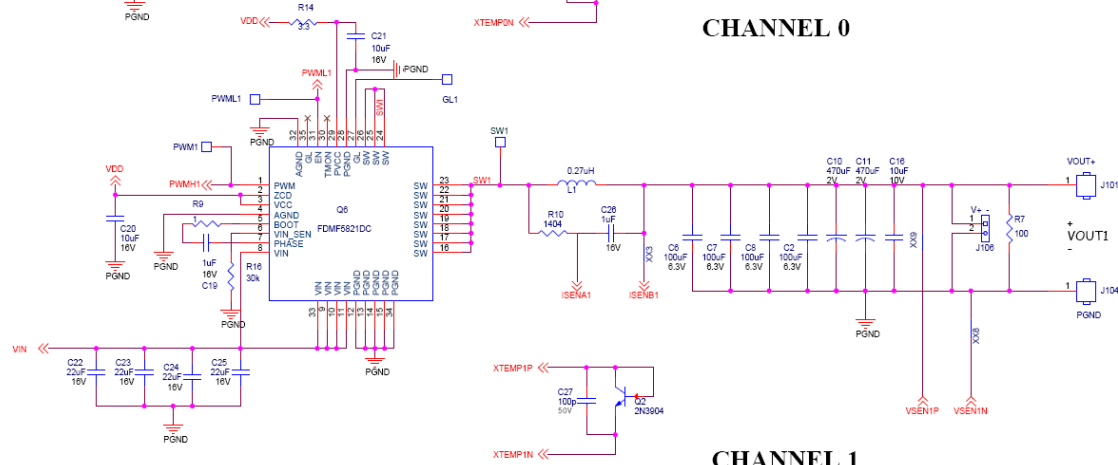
PGND
XTEMP0N
CHANNEL 0
VDD
R14
3.3
C21
10uF
16V
PWML1
PGND
GL1
PWML1
SW1
PWM1
35 AGND
32 GL
31 EN
30 TMON
29 PVCC
28 PGND
27 GL
26 SW
25 SW
24 SW
SW1
VDD
PWMH1
1 PWM
2 ZCD
3 VCC
4 AGND
5 BOOT
6 VIN_SEN
7 PHASE
8 VIN
R9
1
C20
10uF
16V
PGND
PGND
1uF
16V
C19
R16
30k
PGND
Q6
FDMF5821DC
23 SW
22 SW
21 SW
20 SW
19 SW
18 SW
17 SW
16 SW
SW1
0.27uH
L1
R10
1404
C26
1uF
16V
XX3
ISENA1
ISENB1
C6
100uF
6.3V
C7
100uF
6.3V
C8
100uF
6.3V
C2
100uF
6.3V
C10
470uF
2V
C11
470uF
2V
C16
10uF
10V
XX9
V+ -
1
2
J106
R7
100
VOUT+
1
J101
+
VOUT1
-
1
J104
PGND
PGND
XX8
33 VIN
9 VIN
10 VIN
11 VIN
12 PGND
13 PGND
14 PGND
15 PGND
34 PGND
VIN
C22
22uF
16V
C23
22uF
16V
C24
22uF
16V
C25
22uF
16V
PGND
PGND
XTEMP1P
C27
100p
50V
Q2
2N3904
XTEMP1N
VSEN1P
VSEN1N
CHANNEL 1